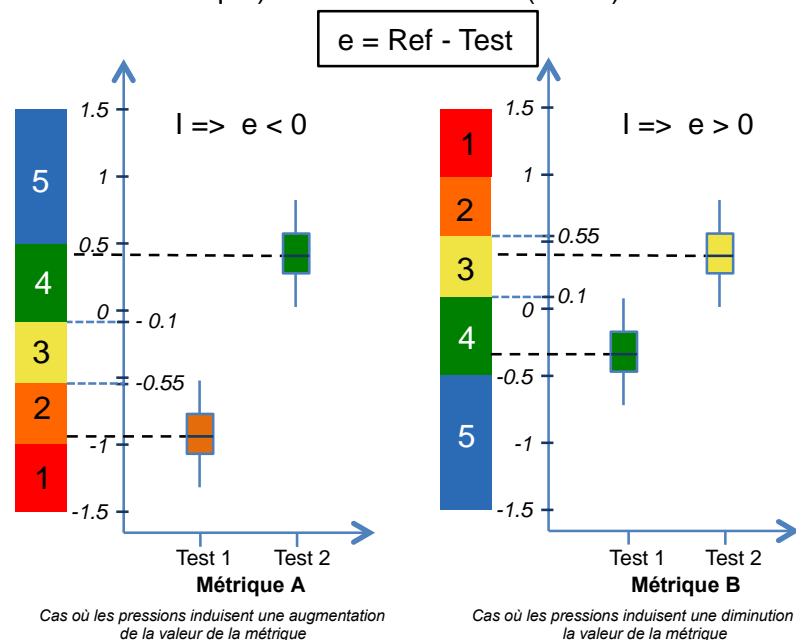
e = Ref - Test

I => e < 0

1.5
1
0.5
0
- 0.1
-0.55
-1
-1.5

5
4
3
2
1

Test 1
Test 2
Métrique A

Cas où les pressions induisent une augmentation de la valeur de la métrique

I => e > 0

1.5
1
0.55
0.1
0
-0.5
-1
-1.5

1
2
3
4
5

Test 1
Test 2
Métrique B

Cas où les pressions induisent une diminution la valeur de la métrique